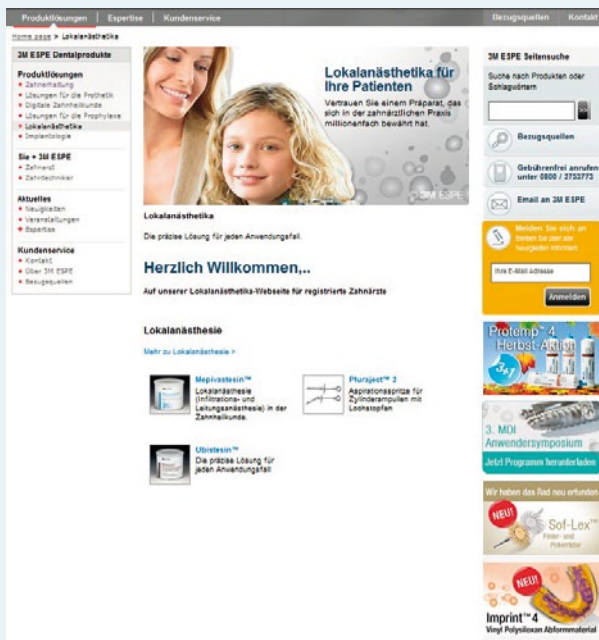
Produktlösungen | Expertise | Kundenservice

Bezugsquellen | Kontakt

Home page > Lokalanästhetika

3M ESPE Dentalprodukte

Produktlösungen
Zahnerhaltung
Lösungen für die Prothetik
Digitale Zahnheilkunde
Lösungen für die Prophylaxe
Lokalanästhetika
Implantologie

Sie + 3M ESPE
Zahnarzt
Zahntechniker

Aktuelles
Neuigkeiten
Veranstaltungen
Expertise

Kundenservice
Kontakt
Über 3M ESPE
Bezugsquellen

Lokalanästhetika für Ihre Patienten

Vertrauen Sie einem Präparat, das sich in der zahnärztlichen Praxis millionenfach bewährt hat.

3M ESPE

Lokalanästhetika

Die präzise Lösung für jeden Anwendungsfall.

Herzlich Willkommen,..

Auf unserer Lokalanästhetika-Webseite für registrierte Zahnärzte

Lokalanästhesie

Mehr zu Lokalanästhesie >

Mepivastesin™
Lokalanästhesie (Infiltrations- und Leitungsanästhesie) in der Zahnheilkunde.

Pluraject™ 2
Aspirationsspritze für Zylinderampullen mit Lochstopfen

Ubistesin™
Die präzise Lösung für jeden Anwendungsfall

3M ESPE Seitensuche

Suche nach Produkten oder Schlagwörtern

Bezugsquellen

Gebührenfrei anrufen unter 0800 / 2733773

Email an 3M ESPE

Melden Sie sich an bleiben Sie über alle Neuigkeiten informiert

Ihre E-Mail Adresse

Anmelden

Protemp™ 4 Herbst-Aktion

3 + 1

3. MDI Anwendersymposium

Jetzt Programm herunterladen

Wir haben das Rad neu erfunden

NEU!

Sof-Lex™
Finier- und Polierräder

NEU!

Imprint™ 4
Vinyl Polysiloxan Abformmaterial